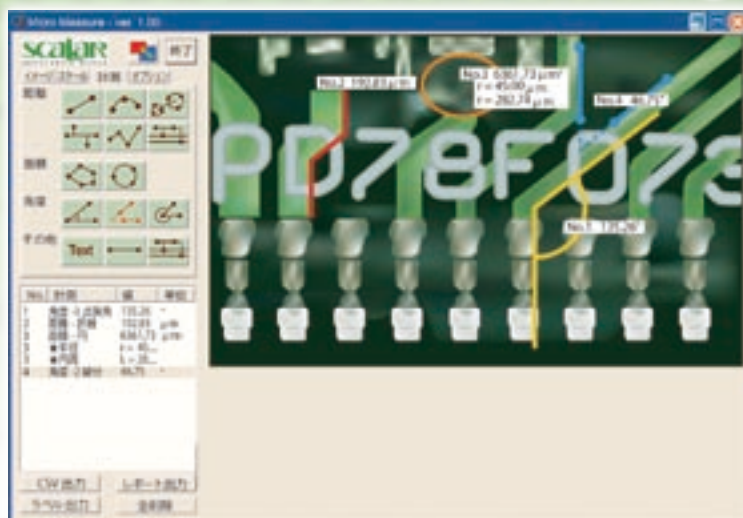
Micro Measure - ver 1.00

scalar

終了

イメージ/スケール 計測 オプション

距離

面積

角度

その他

Text

| No. | 計測 | 値 | 単位 |
|---|---|---|---|
| 1 | 角度 -3点指角 | 135.26 | ° |
| 2 | 距離 - 折線 | 150.83 | μm |
| 3 | 面積 - 円 | 6367.73 | μm² |
| 3 | ●半径 | r = 45.... | |
| 3 | ●円周 | L = 28.... | |
| 4 | 角度 -2線分 | 46.75 | ° |

CSV出力

レポート出力

ラベル出力

全削除

No.1 150.83 μm

No.2 6367.73 μm²
r = 45.00 μm
l = 282.74 μm

No.4 46.75°

No.3 135.26°

PD78F07